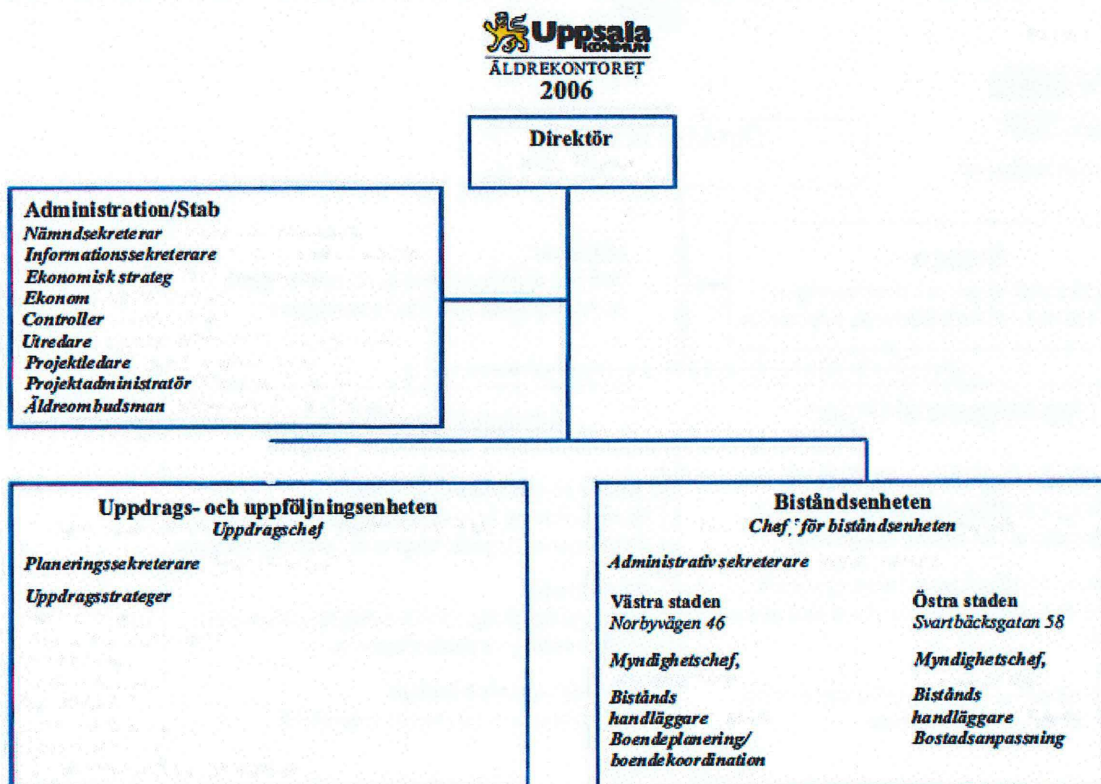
Uppsala
KOMMUN
ÄLDREKONTORET
2006

Direktör

Administration/Stab
Nämndsekreterar
Informationssekreterare
Ekonomisk strateg
Ekonom
Controller
Utredare
Projektledare
Projektadministratör
Äldreombudsman

Uppdrags- och uppföljningsenheten
Uppdragschef

Planeringssekreterare

Uppdragsstrateger

Biståndsenheten
Chef för biståndsenheten

Administrativ sekreterare

Västra staden
Norbyvägen 46

Myndighetschef,

Bistånds handläggare
Boendeplanering/ boendekoordination

Östra staden
Svartbäcksgatan 58

Myndighetschef,

Bistånds handläggare
Bostadsanpassning